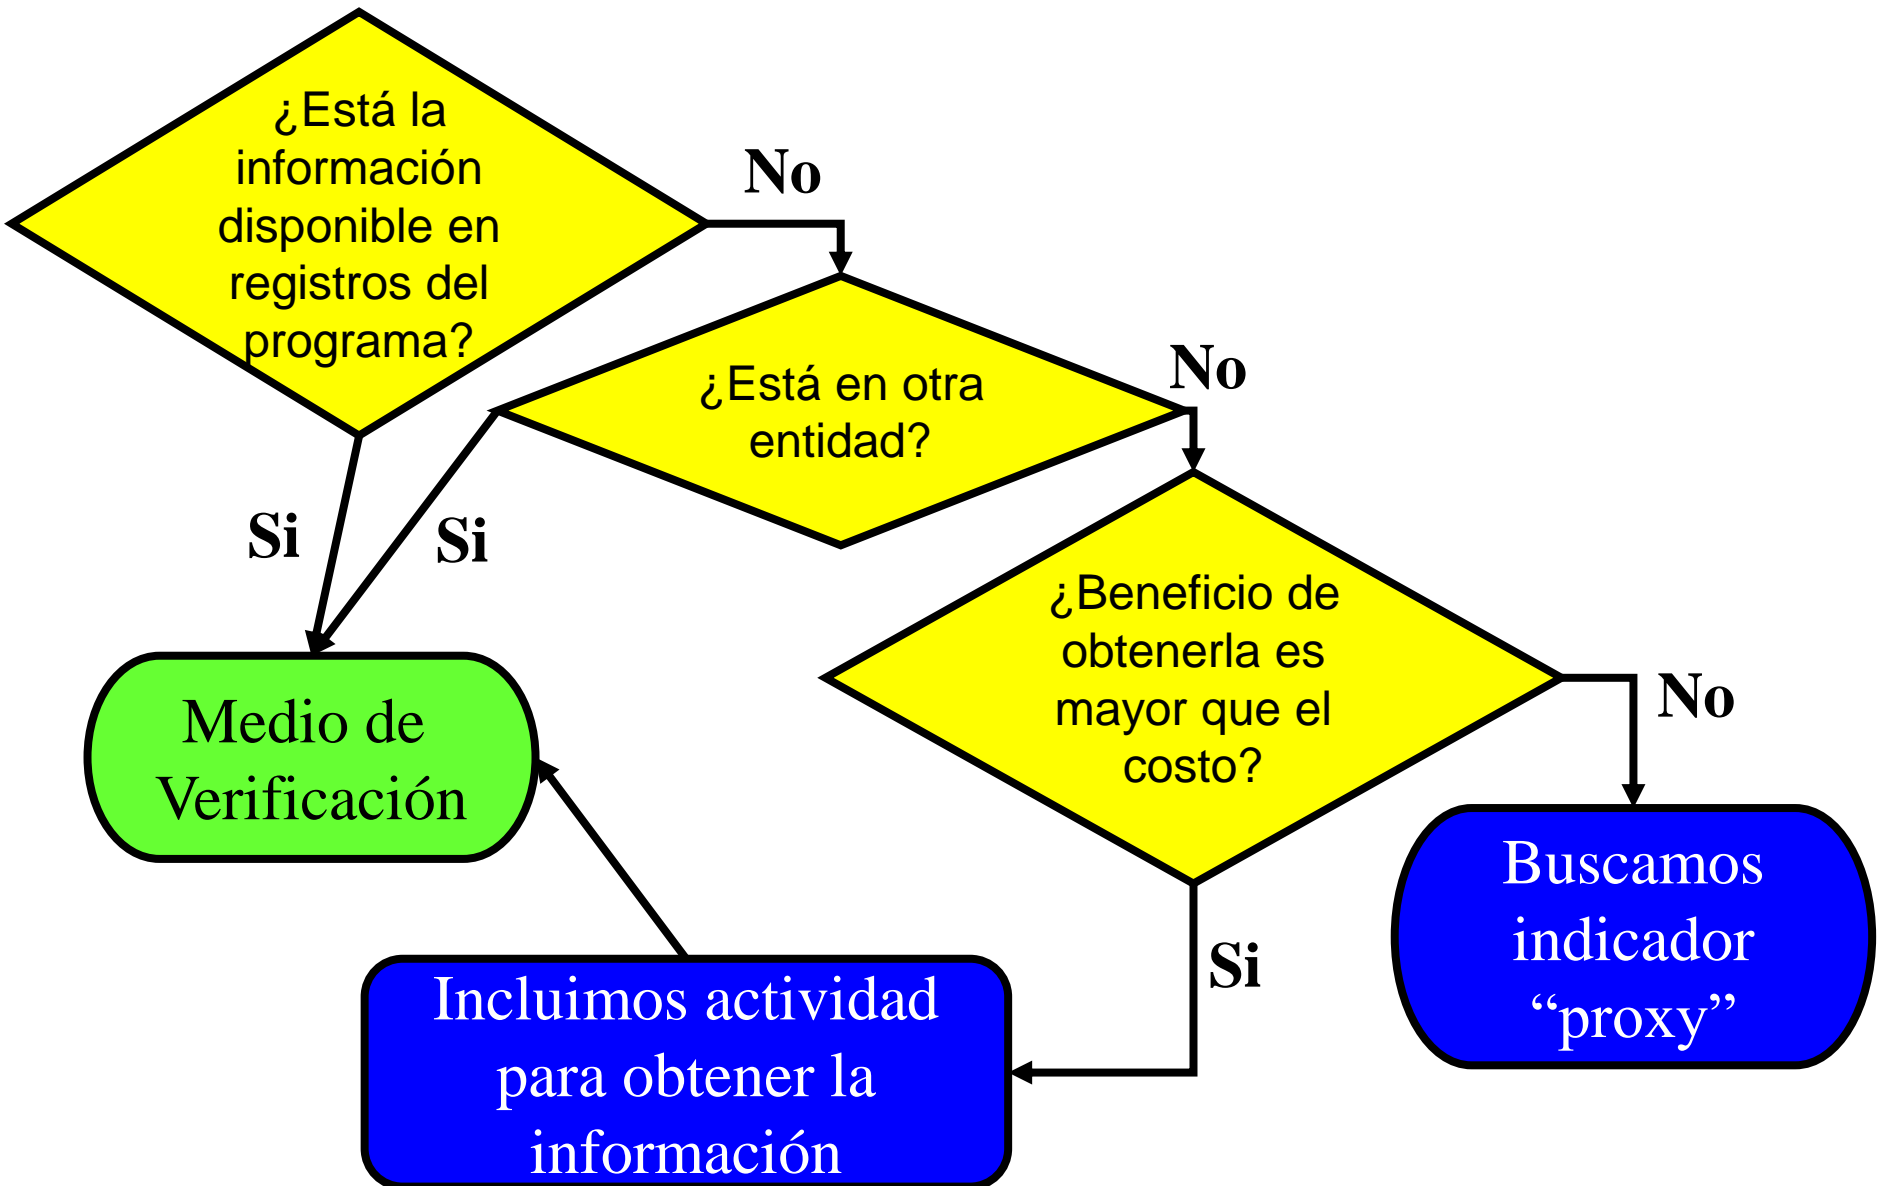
¿Está la información disponible en registros del programa?

No

¿Está en otra entidad?

No

Si

Si

¿Beneficio de obtenerla es mayor que el costo?

No

Medio de Verificación

Buscamos indicador “proxy”

Si

Incluimos actividad para obtener la información